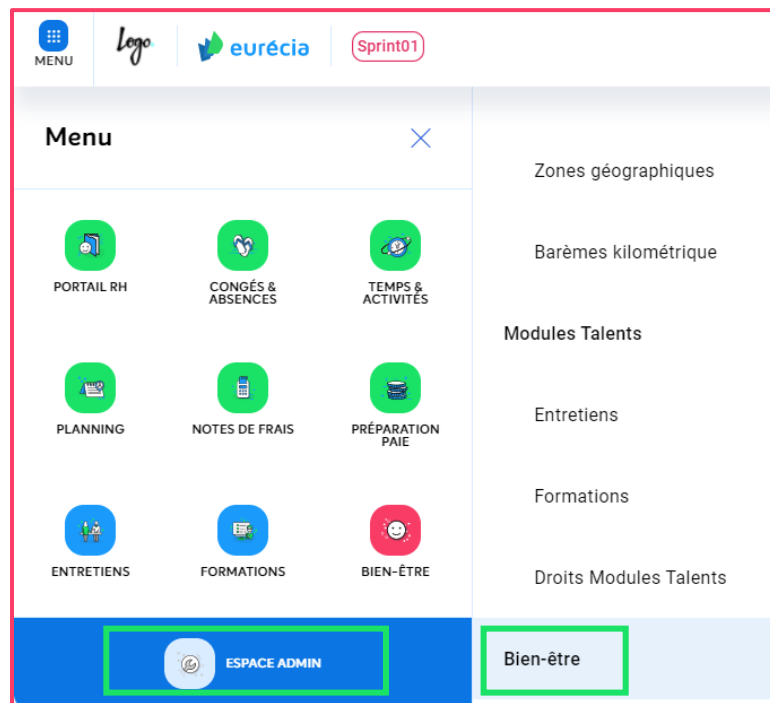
MENU

Logo

eurécia

Sprint01

Menu

PORTAIL RH

CONGÉS & ABSENCES

TEMPS & ACTIVITÉS

PLANNING

NOTES DE FRAIS

PRÉPARATION PAIE

ENTRETIENS

FORMATIONS

BIEN-ÊTRE

ESPACE ADMIN

Zones géographiques

Barèmes kilométrique

Modules Talents

Entretiens

Formations

Droits Modules Talents

Bien-être